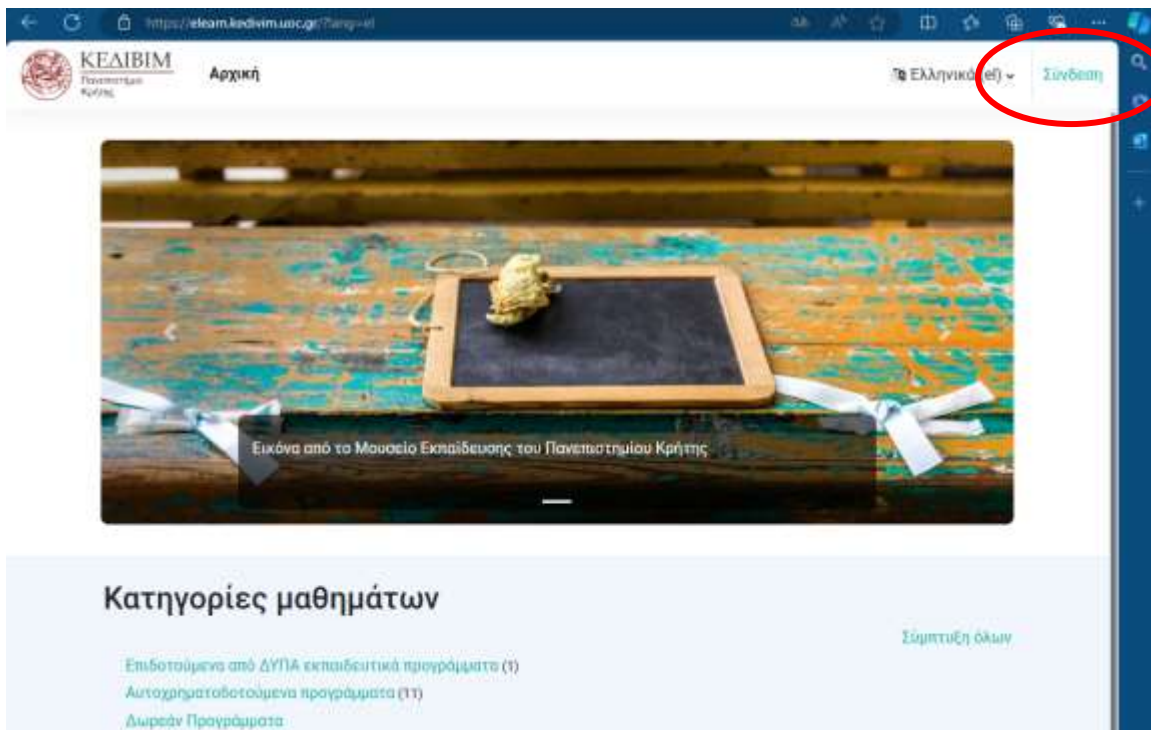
https://elearn.kedivim.uoc.gr/?lang=el

ΚΕΔΙΒΙΜ
Πανεπιστήμιο Κρήτης

Αρχική

Ελληνικά (el)

Σύνδεση

Εικόνα από το Μουσείο Εκπαίδευσης του Πανεπιστημίου Κρήτης

Κατηγορίες μαθημάτων

Σύμπτυξη όλων

Επιδοτούμενα από ΔΥΠΑ εκπαιδευτικά προγράμματα (1)
Αυτοχρηματοδοτούμενα προγράμματα (11)
Δωρεάν Προγράμματα